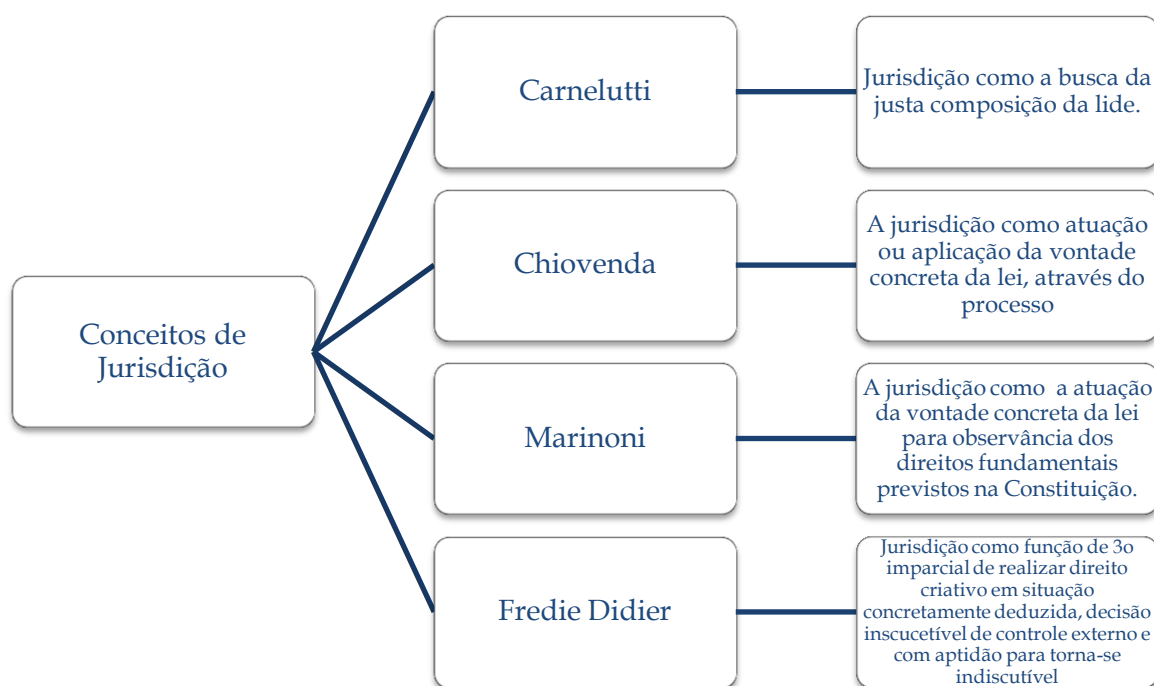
Conceitos de Jurisdição

Carnelutti

Jurisdição como a busca da justa composição da lide.

Chiovenda

A jurisdição como atuação ou aplicação da vontade concreta da lei, através do processo

Marinoni

A jurisdição como a atuação da vontade concreta da lei para observância dos direitos fundamentais previstos na Constituição.

Fredie Didier

Jurisdição como função de 3o imparcial de realizar direito criativo em situação concretamente deduzida, decisão inscucetível de controle externo e com aptidão para torna-se indiscutível